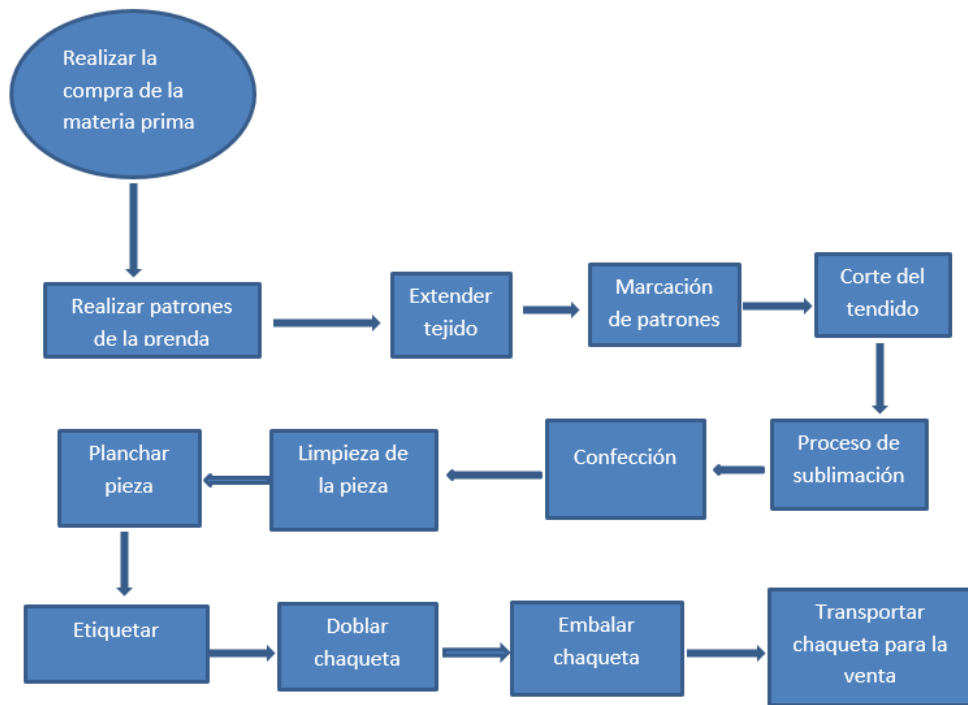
Realizar la compra de la materia prima

Realizar patrones de la prenda

Extender tejido

Marcación de patrones

Corte del tendido

Proceso de sublimación

Confección

Limpieza de la pieza

Planchar pieza

Etiquetar

Doblar chaqueta

Embalar chaqueta

Transportar chaqueta para la venta